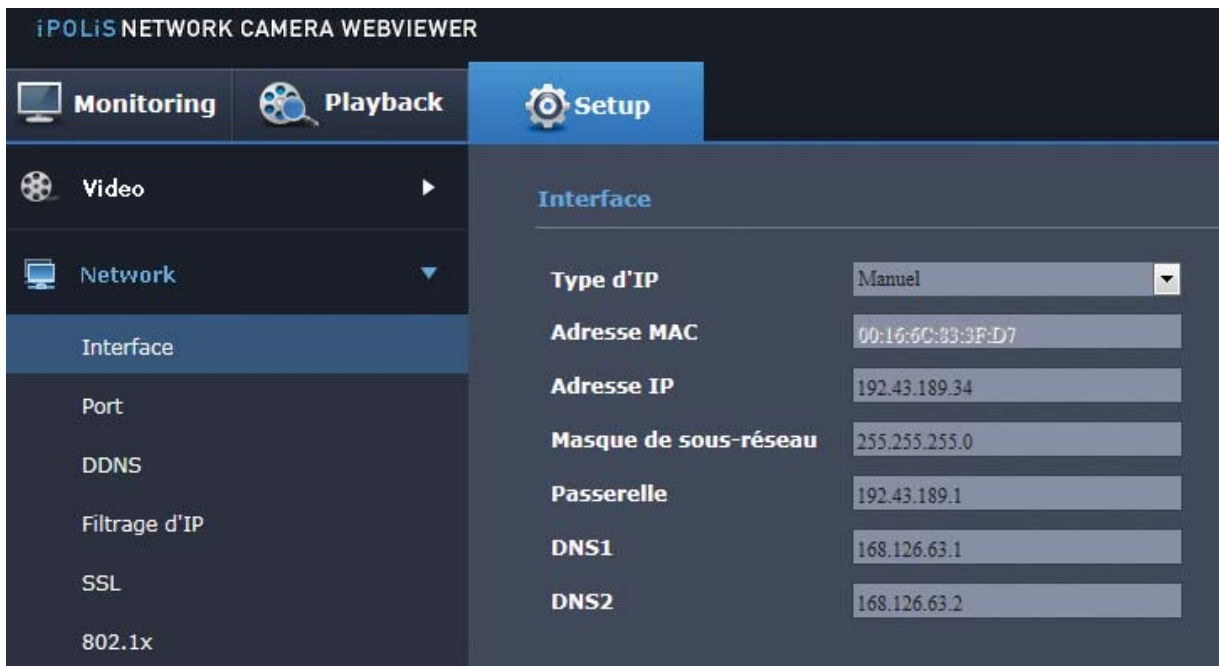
iPOLiS NETWORK CAMERA WEBVIEWER

Monitoring Playback Setup

Video

Network

Interface

Port

DDNS

Filtrage d'IP

SSL

802.1x

Interface

| | |
|---|---|
| Type d'IP | Manuel |
| Adresse MAC | 00:16:6C:83:3F:D7 |
| Adresse IP | 192.43.189.34 |
| Masque de sous-réseau | 255.255.255.0 |
| Passerelle | 192.43.189.1 |
| DNS1 | 168.126.63.1 |
| DNS2 | 168.126.63.2 |